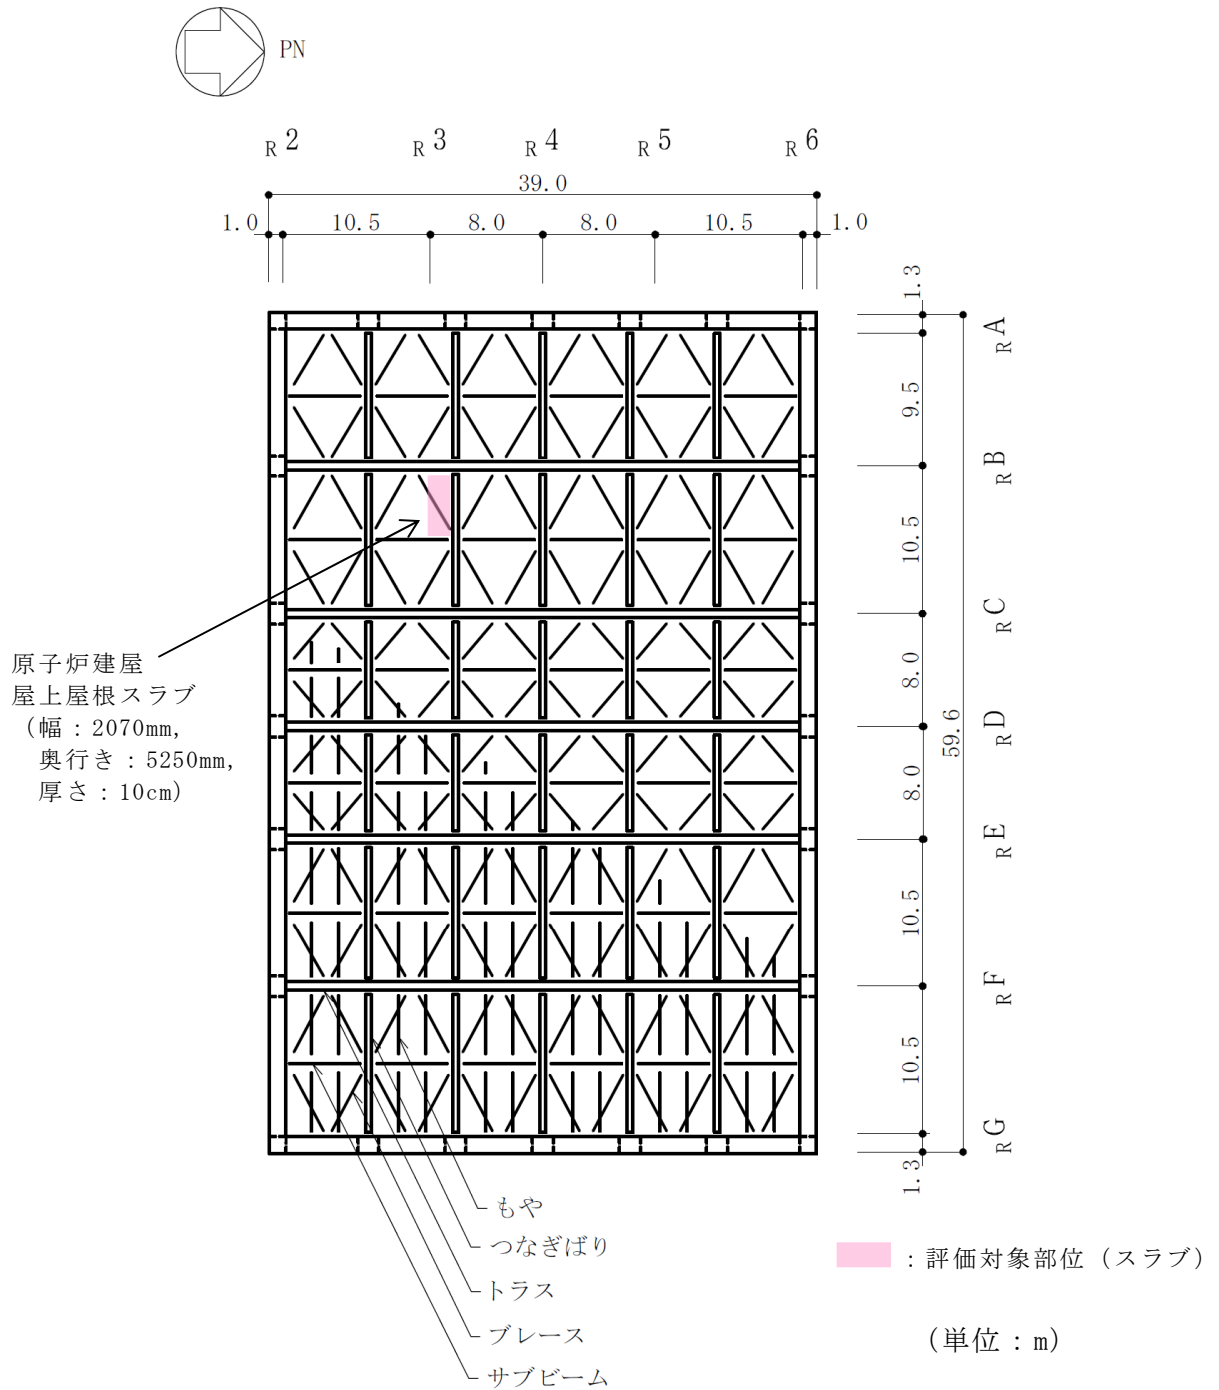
PN

R2 R3 R4 R5 R6

39.0

1.0 10.5 8.0 8.0 10.5 1.0

1.3
9.5
10.5
8.0
8.0
10.5
10.5
1.3
59.6

RA
RB
RC
RD
RE
RF
RG

原子炉建屋
屋上屋根スラブ
（幅：2070mm,
奥行き：5250mm,
厚さ：10cm）

もや
つなぎばり
トラス
ブレース
サブビーム

：評価対象部位（スラブ）

（単位：m）